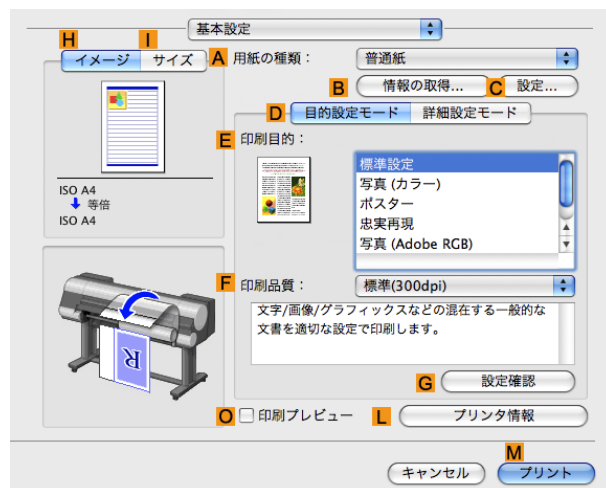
基本設定

H I
イメージ サイズ

ISO A4
等倍
ISO A4

A 用紙の種類： 普通紙

B 情報の取得... C 設定...

D 目的設定モード 詳細設定モード

E 印刷目的：

標準設定
写真 (カラー)
ポスター
忠実再現
写真 (Adobe RGB)

F 印刷品質： 標準(300dpi)

文字/画像/グラフィックスなどの混在する一般的な文書を適切な設定で印刷します。

G 設定確認

O 印刷プレビュー L プリンタ情報

M
キャンセル プリント